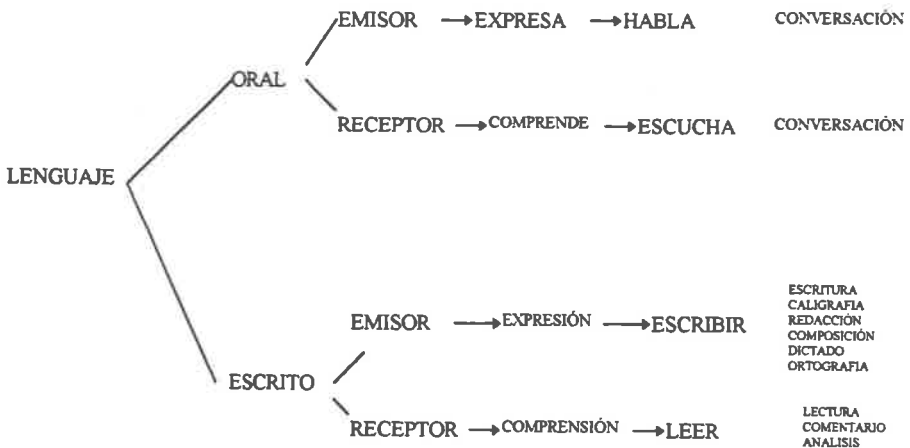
LENGUAJE

ORAL

EMISOR → EXPRESA → HABLA CONVERSACIÓN

RECEPTOR → COMPRENDE → ESCUCHA CONVERSACIÓN

ESCRITO

EMISOR → EXPRESIÓN → ESCRIBIR

ESCRITURA
CALIGRAFIA
REDACCIÓN
COMPOSICIÓN
DICTADO
ORTOGRAFIA

RECEPTOR → COMPRENSIÓN → LEER

LECTURA
COMENTARIO
ANALISIS